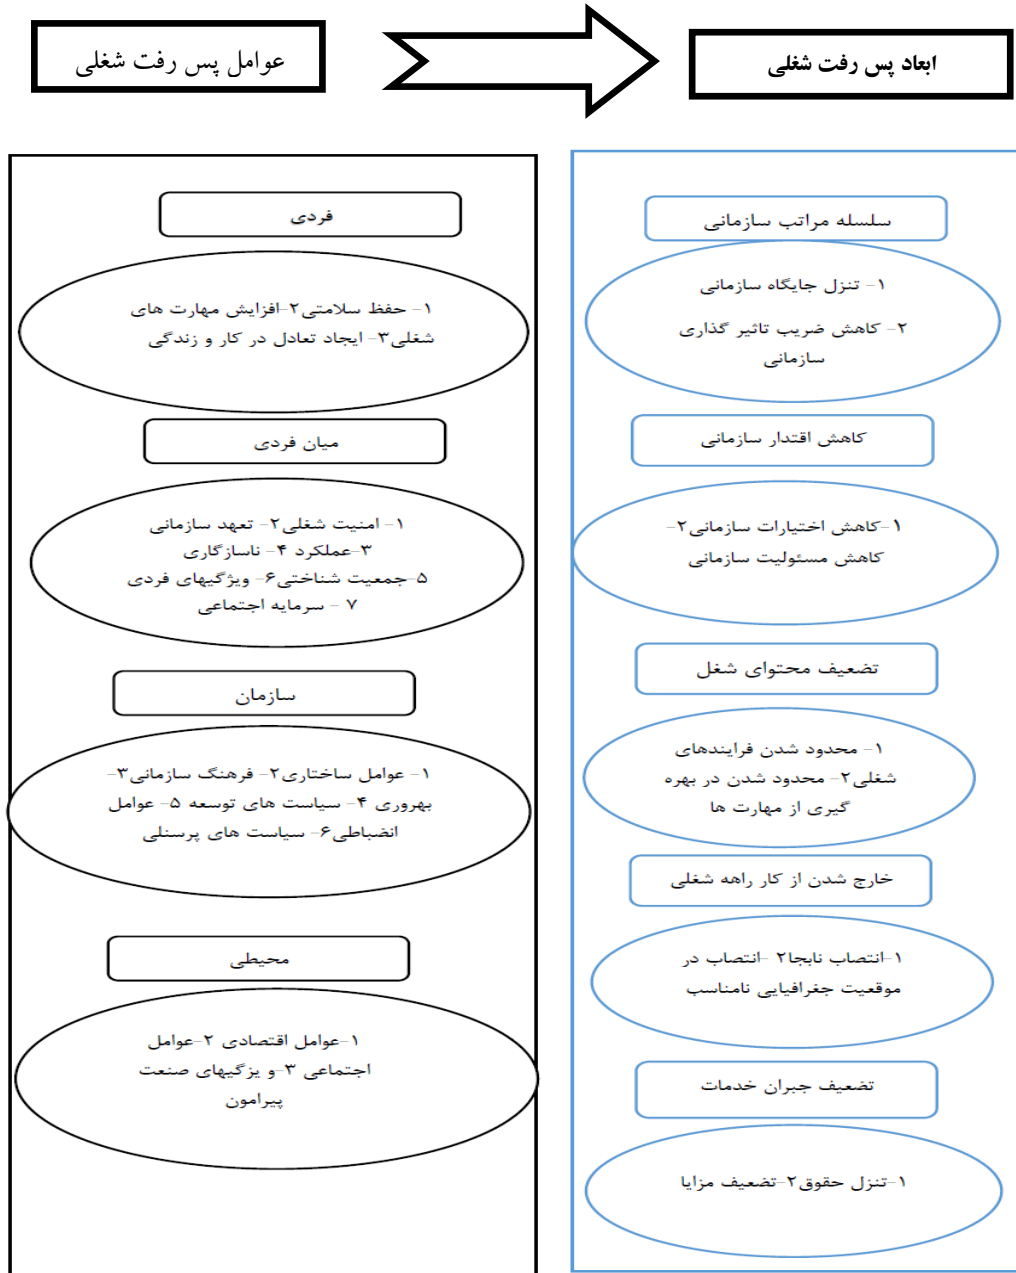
ابعاد پس رفت شغلی

عوامل پس رفت شغلی

سلسله مراتب سازمانی

۱- تنزل جایگاه سازمانی
۲- کاهش ضریب تاثیر گذاری سازمانی

کاهش اقتدار سازمانی

۱-کاهش اختیارات سازمانی۲- کاهش مسئولیت سازمانی

تضعیف محتوای شغل

۱- محدود شدن فرایندهای شغلی۲- محدود شدن در بهره گیری از مهارت ها

خارج شدن از کار راهه شغلی

۱-انتصاب نابجا۲ -انتصاب در موقعیت جغرافیایی نامناسب

تضعیف جبران خدمات

۱-تنزل حقوق۲-تضعیف مزایا

فردی

۱- حفظ سلامتی۲-افزایش مهارت های شغلی۳- ایجاد تعادل در کار و زندگی

میان فردی

۱- امنیت شغلی۲- تعهد سازمانی ۳-عملکرد ۴- ناسازگاری ۵-جمعیت شناختی۶- ویژگیهای فردی ۷ - سرمایه اجتماعی

سازمان

۱- عوامل ساختاری۲- فرهنگ سازمانی۳- بهروری ۴- سیاست های توسعه ۵- عوامل انضباطی۶- سیاست های پرسنلی

محیطی

۱-عوامل اقتصادی ۲-عوامل اجتماعی ۳-و یژگیهای صنعت پیرامون